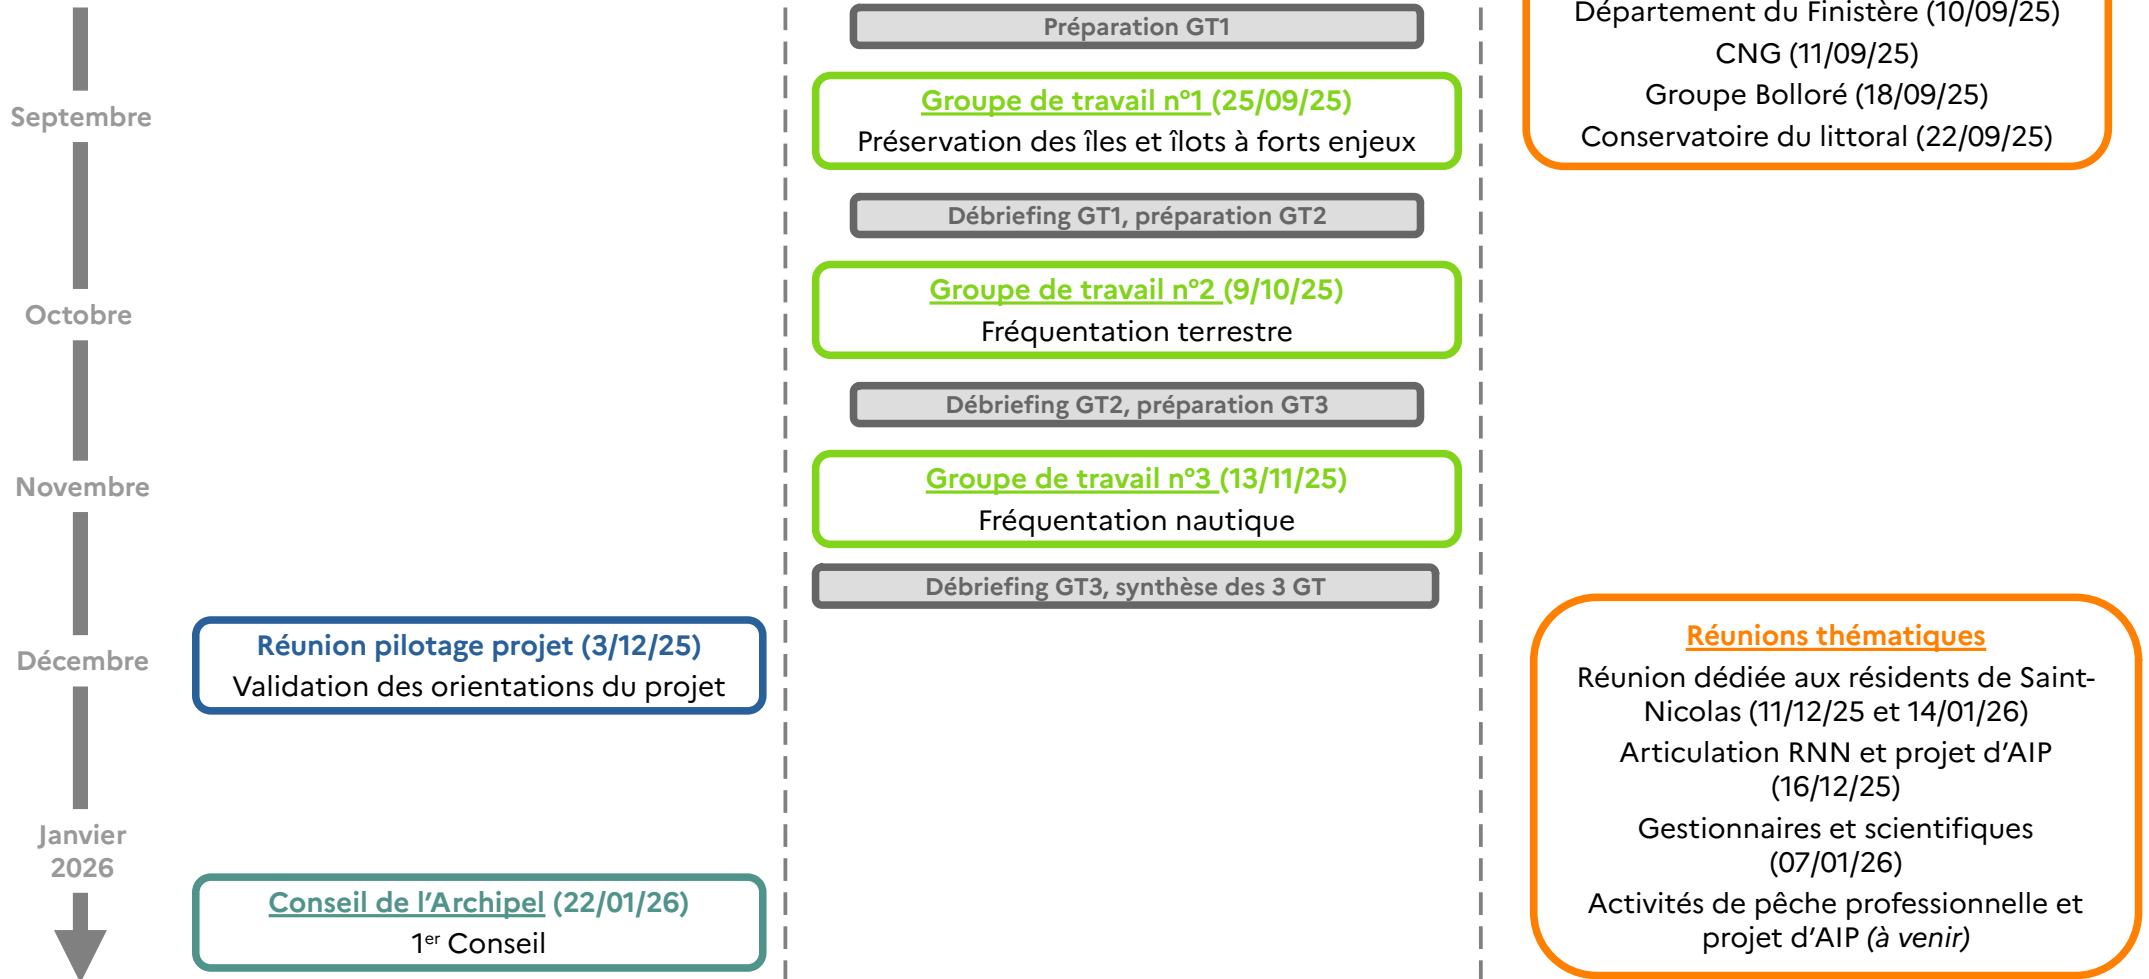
Septembre

Octobre

Novembre

Décembre

Janvier 2026

Préparation GT1

Groupe de travail n°1 (25/09/25)
Préservation des îles et îlots à forts enjeux

Débriefing GT1, préparation GT2

Groupe de travail n°2 (9/10/25)
Fréquentation terrestre

Débriefing GT2, préparation GT3

Groupe de travail n°3 (13/11/25)
Fréquentation nautique

Débriefing GT3, synthèse des 3 GT

Département du Finistère (10/09/25)
CNG (11/09/25)
Groupe Bolloré (18/09/25)
Conservatoire du littoral (22/09/25)

Réunion pilotage projet (3/12/25)
Validation des orientations du projet

Conseil de l'Archipel (22/01/26)
1$^{er}$ Conseil

Réunions thématiques
Réunion dédiée aux résidents de Saint-Nicolas (11/12/25 et 14/01/26)
Articulation RNN et projet d'AIP (16/12/25)
Gestionnaires et scientifiques (07/01/26)
Activités de pêche professionnelle et projet d'AIP (à venir)